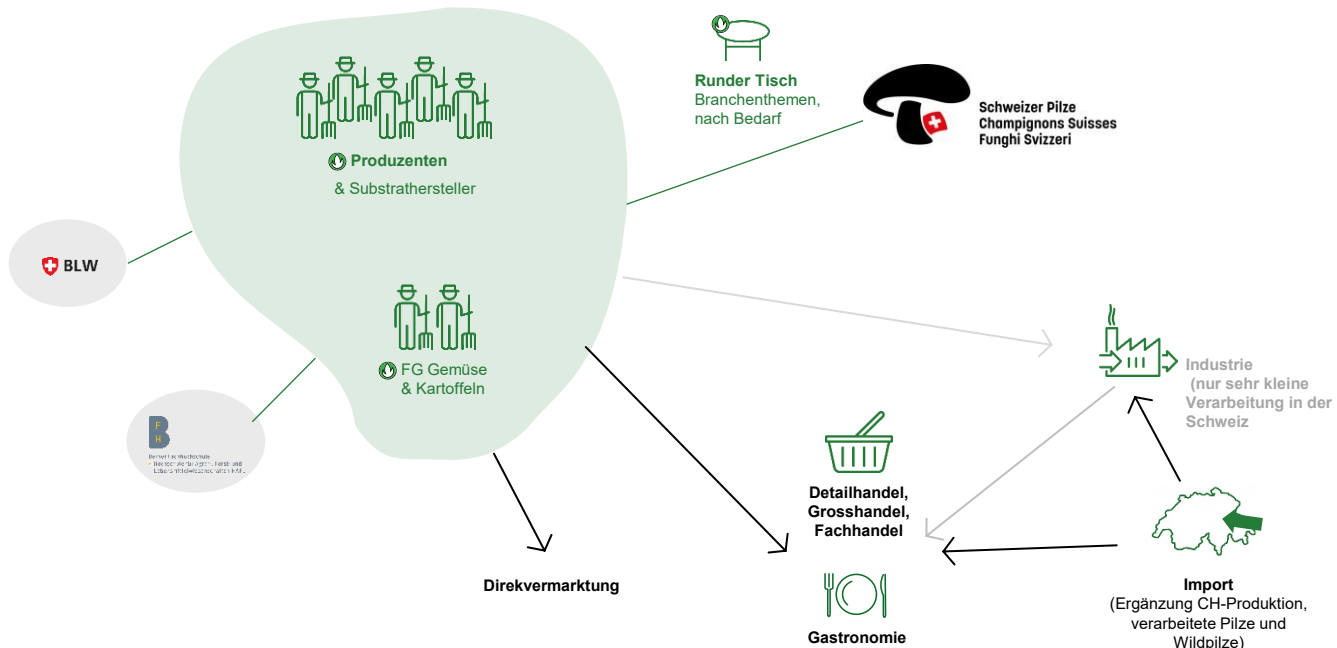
Produzenten
& Substrathersteller

Runder Tisch
Branchenthemen, nach Bedarf

Schweizer Pilze
Champignons Suisses
Funghi Svizzeri

BLW

FG Gemüse
& Kartoffeln

B
F
H
Berner Fachhochschule
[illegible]

Industrie
(nur sehr kleine Verarbeitung in der Schweiz

Detailhandel, Grosshandel, Fachhandel

Direkvermarktung

Gastronomie

Import
(Ergänzung CH-Produktion, verarbeitete Pilze und Wildpilze)